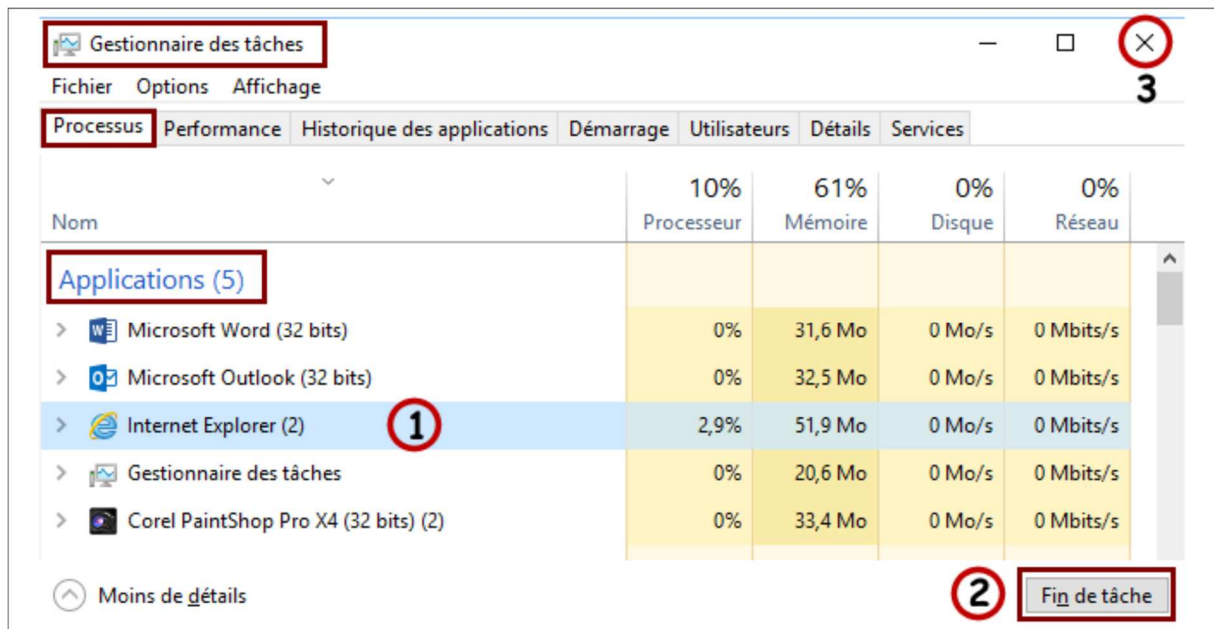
Gestionnaire des tâches

3

Fichier Options Affichage

Processus | Performance | Historique des applications | Démarrage | Utilisateurs | Détails | Services

| Nom | 10% Processeur | 61% Mémoire | 0% Disque | 0% Réseau |
|---|---|---|---|---|
| Applications (5) | | | | |
| Microsoft Word (32 bits) | 0% | 31,6 Mo | 0 Mo/s | 0 Mbits/s |
| Microsoft Outlook (32 bits) | 0% | 32,5 Mo | 0 Mo/s | 0 Mbits/s |
| Internet Explorer (2) | 2,9% | 51,9 Mo | 0 Mo/s | 0 Mbits/s |
| Gestionnaire des tâches | 0% | 20,6 Mo | 0 Mo/s | 0 Mbits/s |
| Corel PaintShop Pro X4 (32 bits) (2) | 0% | 33,4 Mo | 0 Mo/s | 0 Mbits/s |

1

Moins de détails

2

Fin de tâche